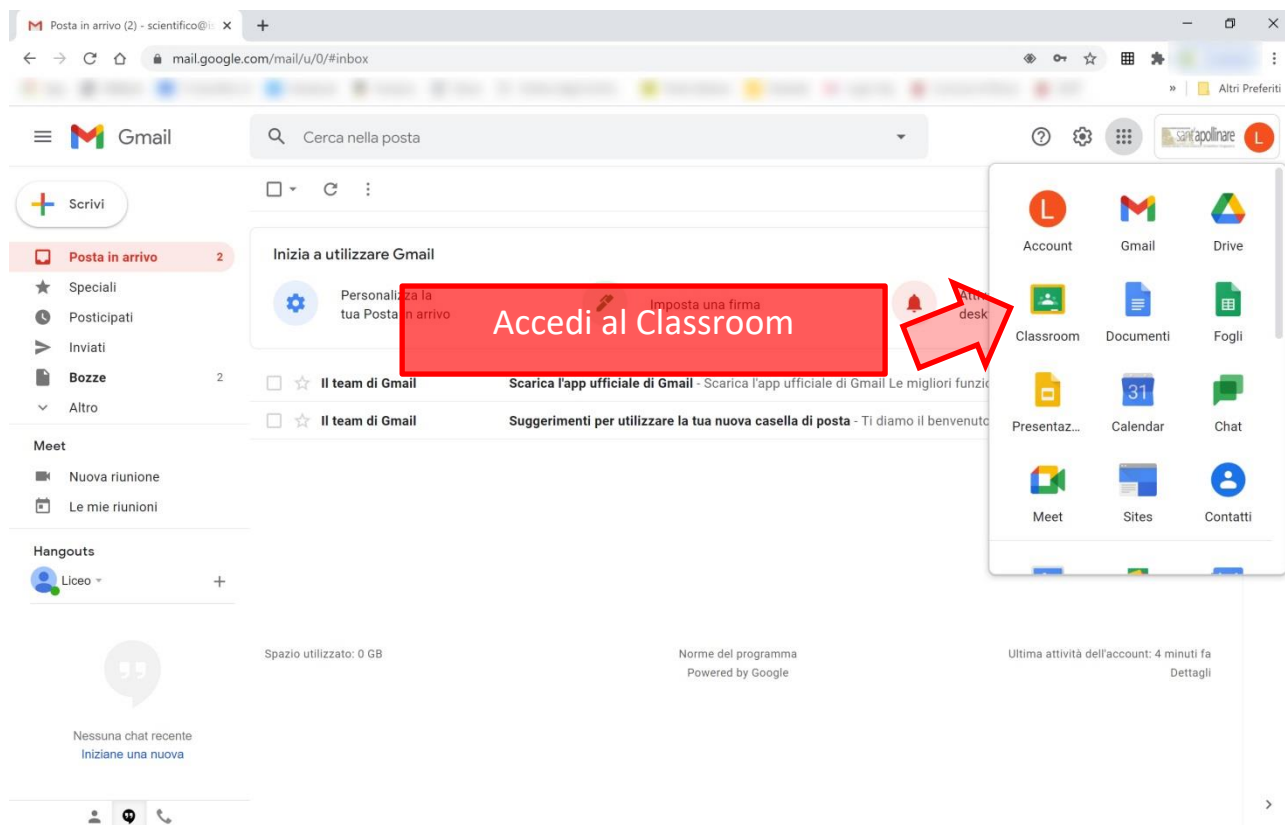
Posta in arrivo (2) - scientifico@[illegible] ×
+
mail.google.com/mail/u/0/#inbox
» Altri Preferiti

Gmail
Cerca nella posta
sant'apollinare
L

Scrivi
Posta in arrivo 2
Speciali
Posticipati
Inviati
Bozze 2
Altro
Meet
Nuova riunione
Le mie riunioni
Hangouts
Liceo
+

Nessuna chat recente
Iniziane una nuova

Inizia a utilizzare Gmail
Personalizza la tua Posta in arrivo
Imposta una firma
Atti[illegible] desk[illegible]

Accedi al Classroom

Il team di Gmail Scarica l'app ufficiale di Gmail - Scarica l'app ufficiale di Gmail Le migliori funzio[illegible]
Il team di Gmail Suggerimenti per utilizzare la tua nuova casella di posta - Ti diamo il benvenuto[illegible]

Spazio utilizzato: 0 GB
Norme del programma
Powered by Google
Ultima attività dell'account: 4 minuti fa
Dettagli

Account
Gmail
Drive
Classroom
Documenti
Fogli
Presentaz...
31
Calendar
Chat
Meet
Sites
Contatti